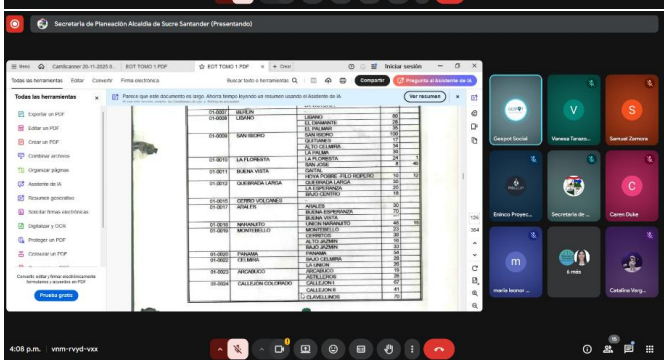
Secretaría de Planeación Alcaldía de Sucre Santander (Presentando)

Inicio | CamScanner 20-11-2025 0... | EOT TOMO 1.PDF | EOT TOMO 1.PDF | + Crear | Iniciar sesión

Todas las herramientas | Editar | Convertir | Firma electrónica | Buscar todo o herramientas | Compartir | Pregunta al Asistente de IA

Todas las herramientas

Exportar un PDF
Editar un PDF
Crear un PDF
Combinar archivos
Organizar páginas
Asistente de IA
Resumen generativo
Solicitar firmas electrónicas
Digitalizar y OCR
Proteger un PDF
Comprimir un PDF

Convierte, edita y firma electrónicamente formularios y acuerdos en PDF
Prueba gratis

Parece que este documento es largo. Ahorra tiempo leyendo un resumen usando el Asistente de IA.
Ver resumen

| | | | |
|---|---|---|---|
| 01-0007 | BUTIÉN | | |
| 01-0008 | LIBANO | LIBANO | 80 |
| | | EL DIAMANTE | 28 |
| | | EL PALMAR | 35 |
| 01-0009 | SAN ISIDRO | SAN ISIDRO | 100 |
| | | GUITARES | 38 |
| | | ALTO GUAMBA | 34 |
| | | LA PALMA | 38 |
| 01-0010 | LA FLORESTA | LA FLORESTA | 24 |
| | | SAN JOSE | 8 |
| 01-0011 | BUENA VISTA | CAITAL | |
| | | HOYA POBRE - FILO ROPERO | 10 |
| 01-0012 | QUEBRADA LARGA | QUEBRADA LARGA | 35 |
| | | LA ESPERANZA | 20 |
| | | BAJO CENTRO | 18 |
| 01-0015 | CERRO VOLCANES | | |
| 01-0017 | ARALES | ARALES | 20 |
| | | BUENA ESPERANZA | 70 |
| | | BUENA VISTA | 40 |
| 01-0018 | NARANJITO | UNION NARANJITO | 48 |
| 01-0019 | MONTEBELLO | MONTEBELLO | 23 |
| | | CERRITOS | 30 |
| | | ALTO JAZMIN | 16 |
| | | BAJO JAZMIN | 33 |
| 01-0020 | PANAMA | PANAMA | 54 |
| 01-0021 | CELMIRA | BAJO CELMIRA | 28 |
| | | LA UNION | 26 |
| 01-0023 | ARCABUCO | ARCABUCO | 19 |
| | | ASTILLEROS | 28 |
| 01-0024 | CALLEJON COLORADO | CALLEJON I | 57 |
| | | CALLEJON II | 41 |
| | | CLAVELLINOS | 70 |

Gespot Social | Vanesa Tarazo... | Samuel Zamora | Enrrico Proyec... | Secretaría de ... | Caren Duke | maria leonor ... | 6 más | Catalina Varg...

4:08 p. m. | vnm-rvyd-vxx